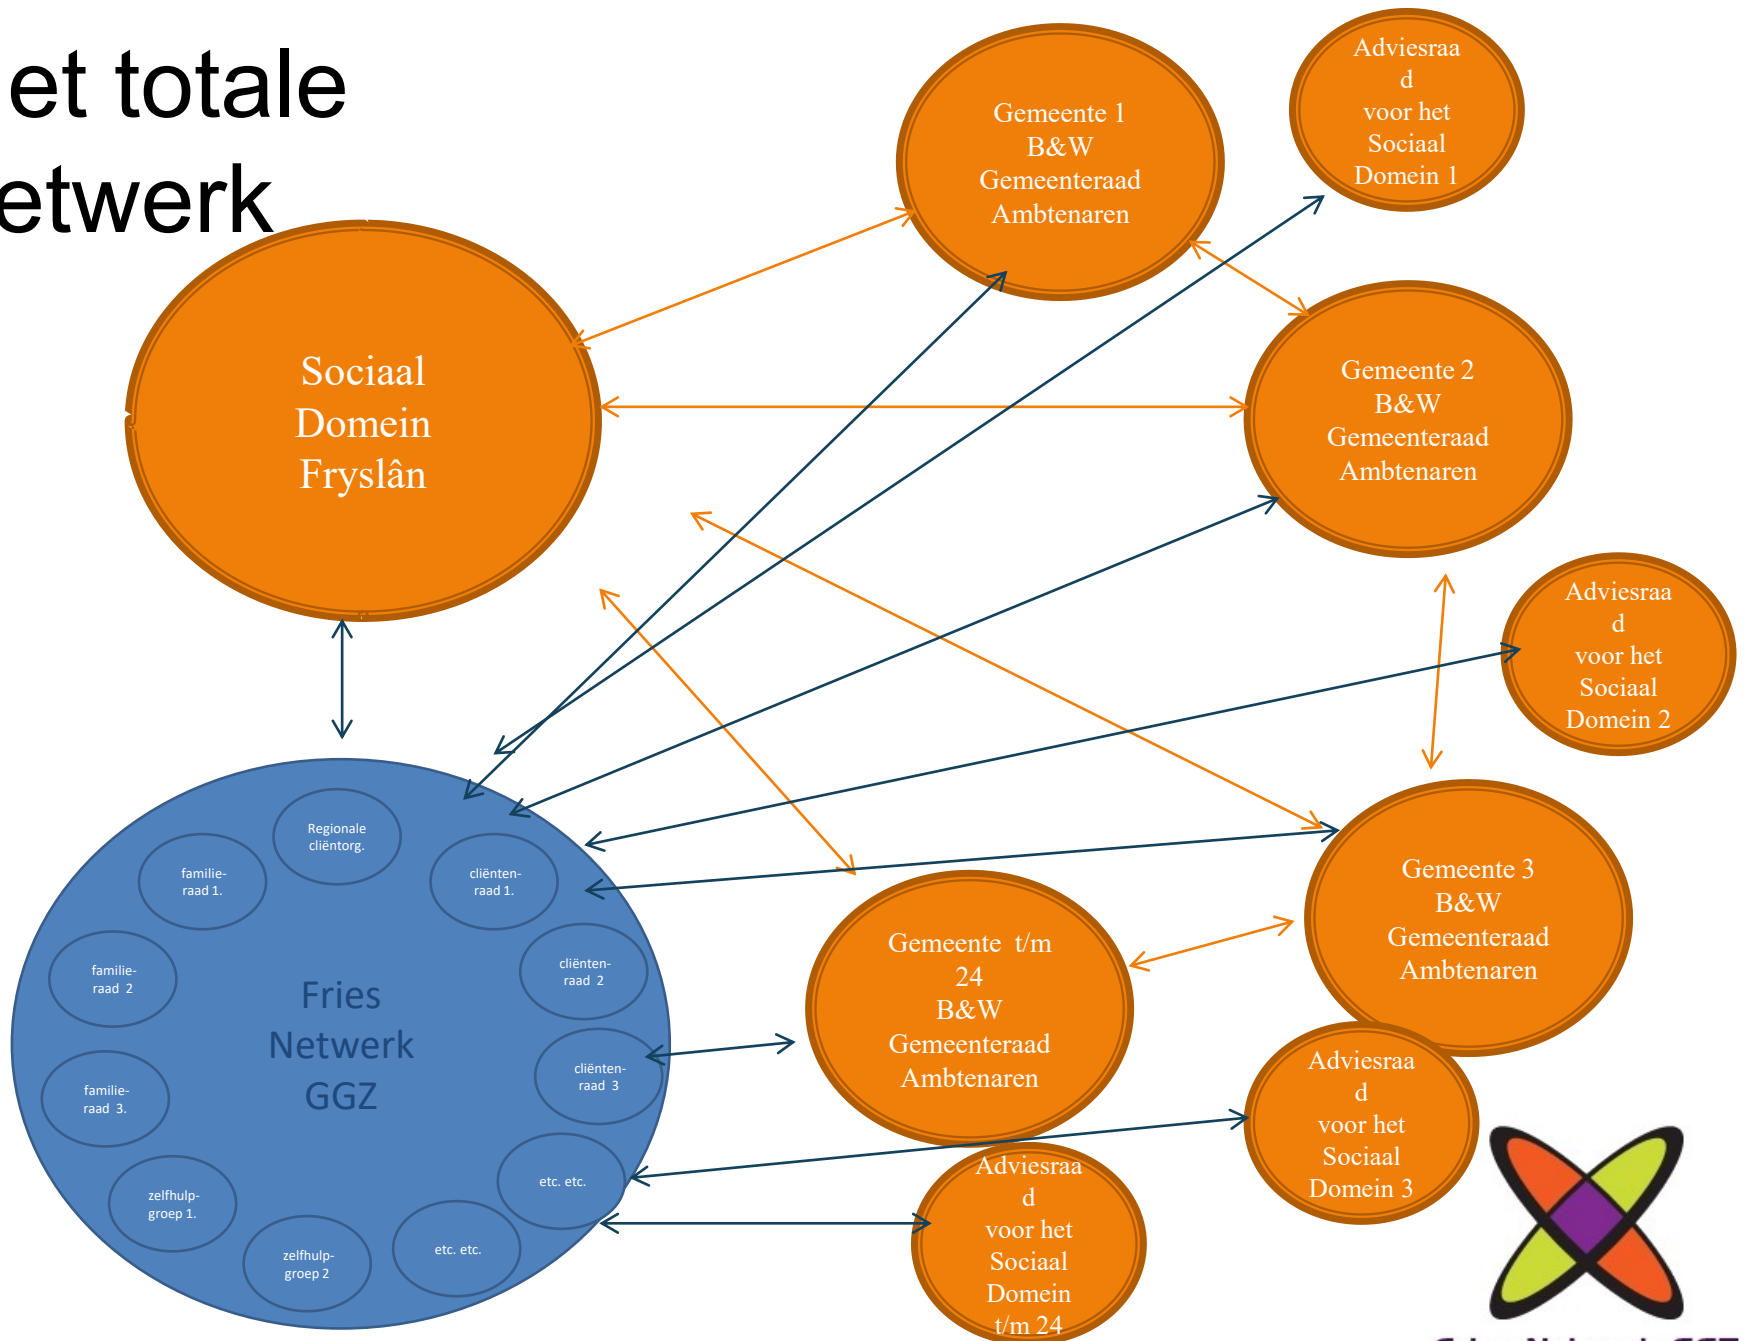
et totale
etwerk

Gemeente 1
B&W
Gemeenteraad
Ambtenaren

Adviesraad
voor het
Sociaal
Domein 1

Sociaal
Domein
Fryslân

Gemeente 2
B&W
Gemeenteraad
Ambtenaren

Adviesraad
voor het
Sociaal
Domein 2

Regionale cliëntorg.

familieraad 1.

cliëntenraad 1.

familieraad 2

cliëntenraad 2

Fries
Netwerk
GGZ

familieraad 3.

cliëntenraad 3

zelfhulpgroep 1.

etc. etc.

zelfhulpgroep 2

etc. etc.

Gemeente t/m 24
B&W
Gemeenteraad
Ambtenaren

Gemeente 3
B&W
Gemeenteraad
Ambtenaren

Adviesraad
voor het
Sociaal
Domein 3

Adviesraad
voor het
Sociaal
Domein
t/m 24

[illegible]